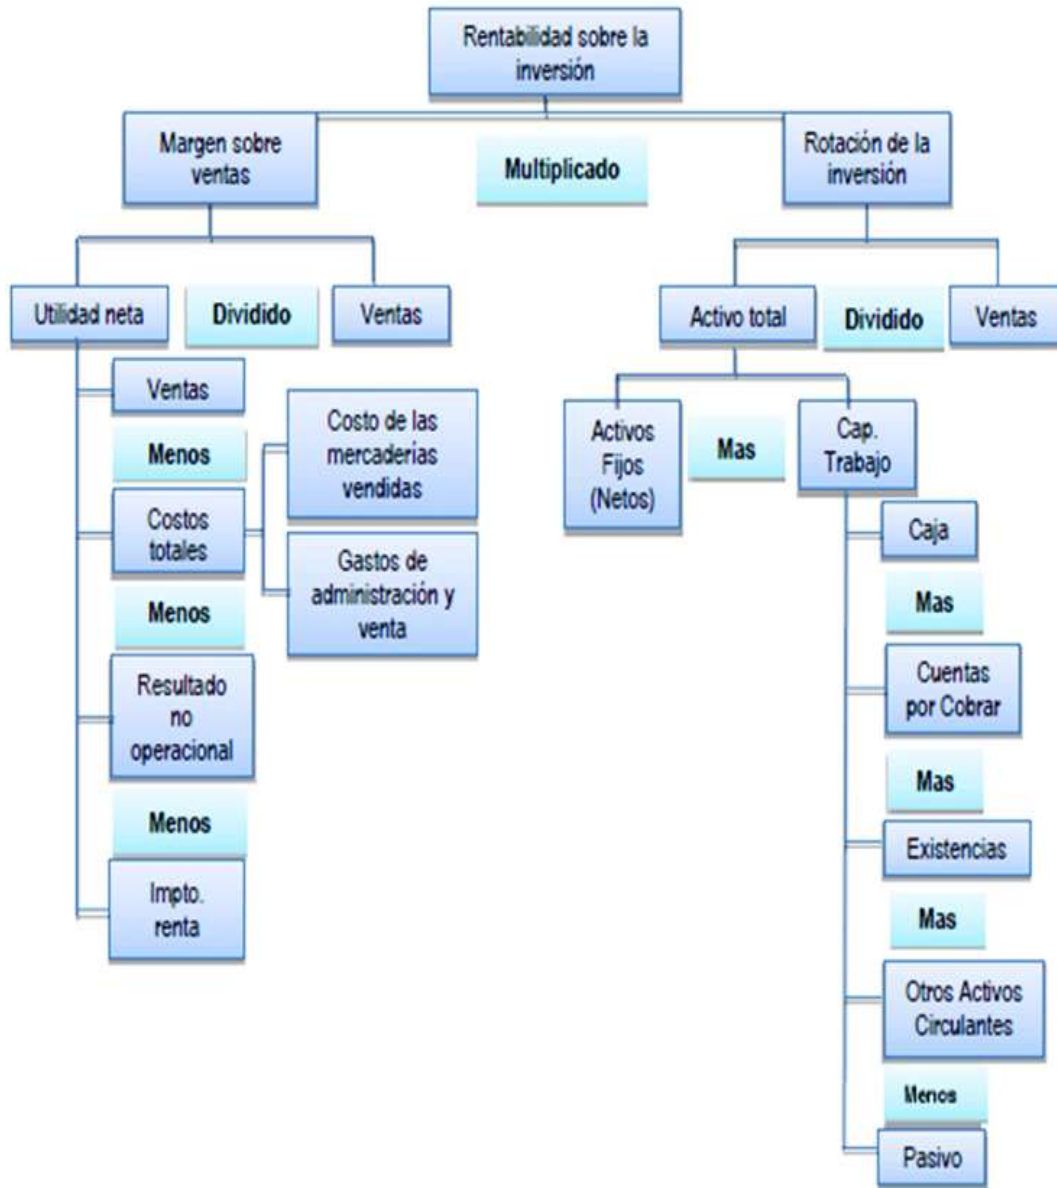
Rentabilidad sobre la inversión

Margen sobre ventas

Multiplicado

Rotación de la inversión

Utilidad neta

Dividido

Ventas

Activo total

Dividido

Ventas

Ventas

Menos

Costos totales

Costo de las mercaderías vendidas

Gastos de administración y venta

Menos

Resultado no operacional

Menos

Impto. renta

Activos Fijos (Netos)

Mas

Cap. Trabajo

Caja

Mas

Cuentas por Cobrar

Mas

Existencias

Mas

Otros Activos Circulantes

Menos

Pasivo